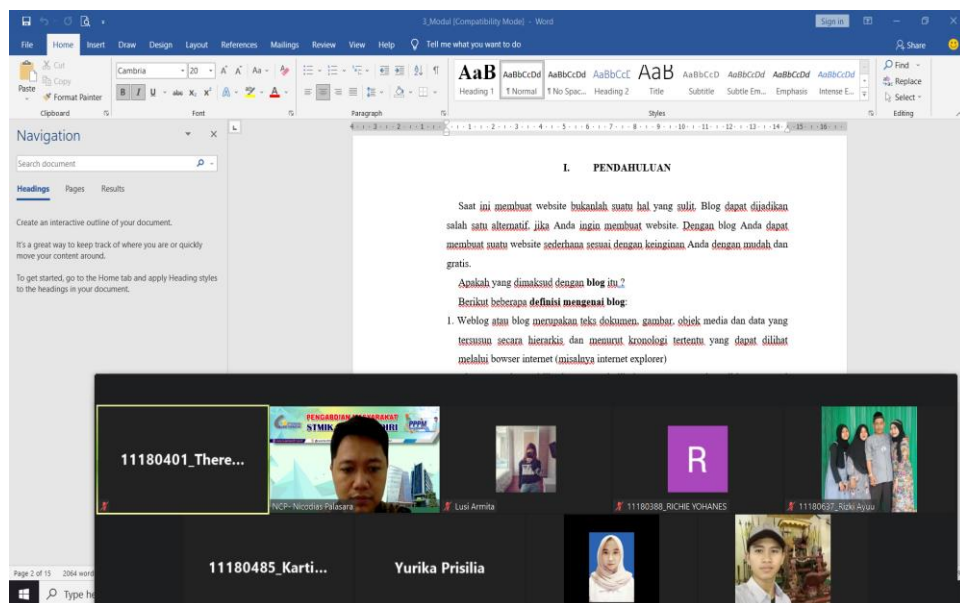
3_Modul [Compatibility Mode] - Word

Sign in

File Home Insert Draw Design Layout References Mailings Review View Help Tell me what you want to do

Share

Cut
Copy
Paste
Format Painter
Clipboard

Cambria 20
B I U
Font

Paragraph

AaB AaBbCcDd AaBbCcDd AaBbCcC AaB AaBbCcD AaBbCcDd AaBbCcDd AaBbCcDd
Heading 1 ¶ Normal ¶ No Spac... Heading 2 Title Subtitle Subtle Em... Emphasis Intense E...
Styles

Find
Replace
Select
Editing

Navigation

Search document

Headings Pages Results

Create an interactive outline of your document.

It's a great way to keep track of where you are or quickly move your content around.

To get started, go to the Home tab and apply Heading styles to the headings in your document.

I. PENDAHULUAN

Saat ini membuat website bukanlah suatu hal yang sulit. Blog dapat dijadikan salah satu alternatif, jika Anda ingin membuat website. Dengan blog Anda dapat membuat suatu website sederhana sesuai dengan keinginan Anda dengan mudah dan gratis.

Apakah yang dimaksud dengan **blog** itu ?

Berikut beberapa **definisi mengenai blog**:

1. Weblog atau blog merupakan teks dokumen, gambar, objek media dan data yang tersusun secara hierarkis dan menurut kronologi tertentu yang dapat dilihat melalui bowser internet (misalnya internet explorer)

11180401_There...

PENGABDIAN MASYARAKAT STMIK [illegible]

NCP- Nicodias Palasara

Lusi Armita

R

11180388_RICHIE YOHANES

11180637_Rizki Ayuu

11180485_Karti...

Yurika Prisilia

Page 2 of 15 2064 words

Type he